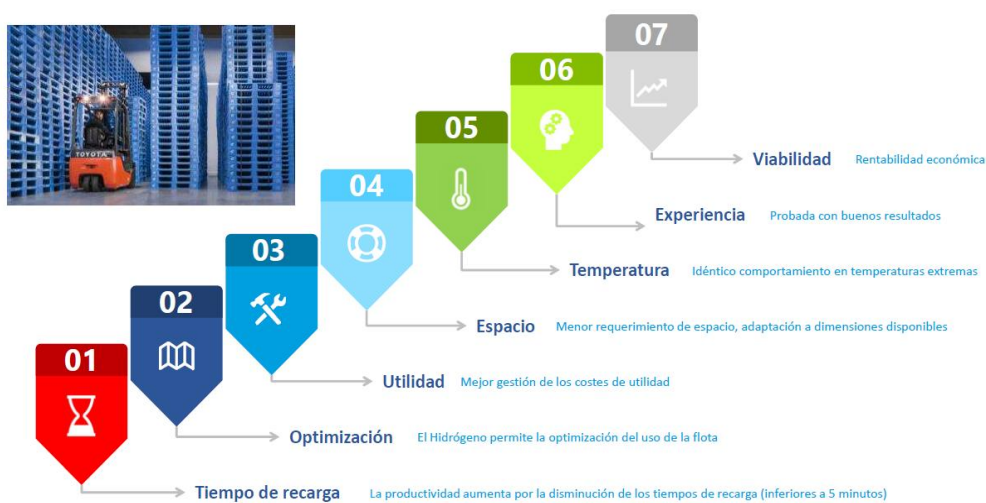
TOYOTA

07

06

05

04

03

02

01

Viabilidad Rentabilidad económica

Experiencia Probada con buenos resultados

Temperatura Idéntico comportamiento en temperaturas extremas

Espacio Menor requerimiento de espacio, adaptación a dimensiones disponibles

Utilidad Mejor gestión de los costes de utilidad

Optimización El Hidrógeno permite la optimización del uso de la flota

Tiempo de recarga La productividad aumenta por la disminución de los tiempos de recarga (inferiores a 5 minutos)